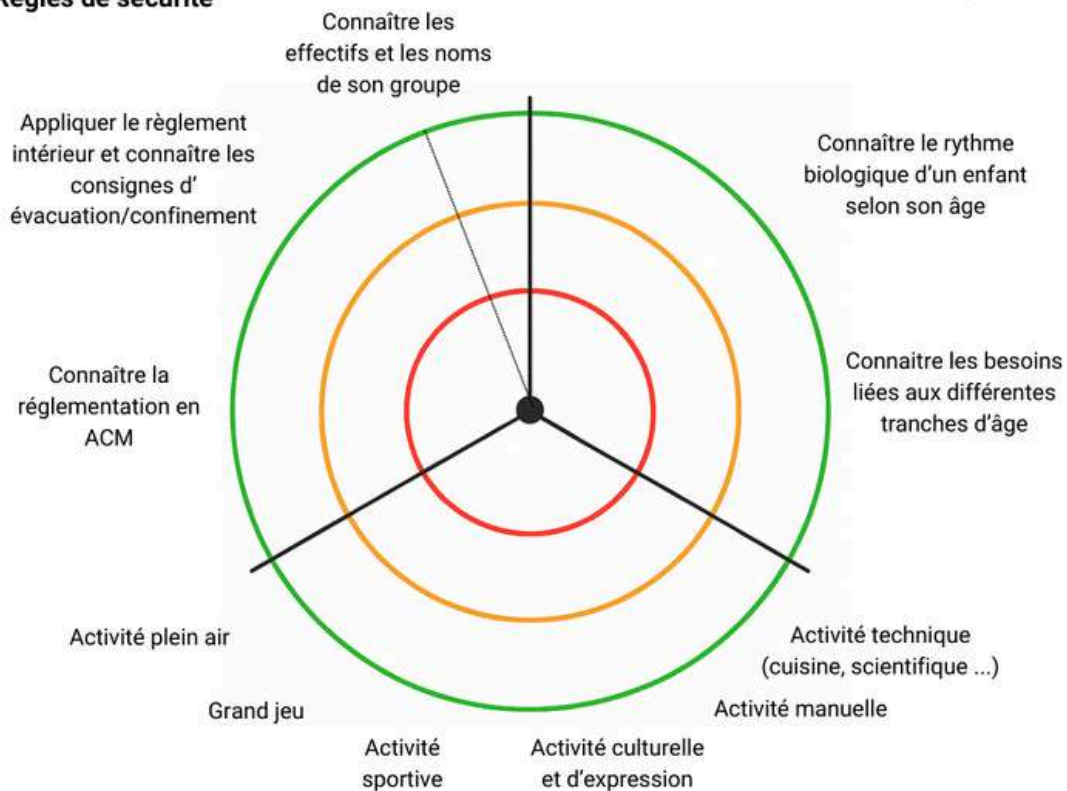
Règles de sécurité

Connaître les effectifs et les noms de son groupe

Appliquer le règlement intérieur et connaître les consignes d' évacuation/confinement

Connaître le rythme biologique d'un enfant selon son âge

Connaître la réglementation en ACM

Connaitre les besoins liées aux différentes tranches d'âge

Activité plein air

Activité technique (cuisine, scientifique ...)

Grand jeu

Activité manuelle

Activité sportive

Activité culturelle et d'expression